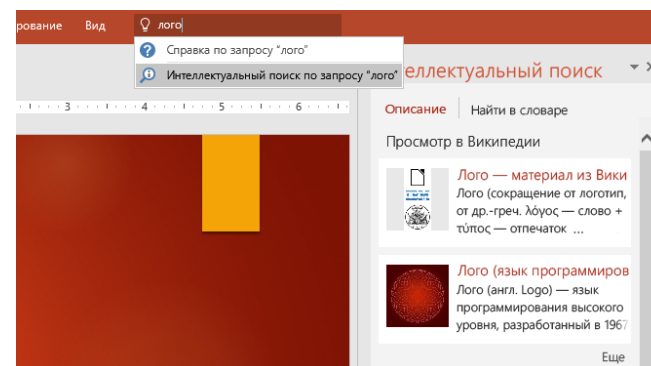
рование Вид логo

Справка по запросу "лого"

Интеллектуальный поиск по запросу "лого"

ллектуальный поиск

3 · 4 · 5 · 6

Описание | Найти в словаре

Просмотр в Википедии

Лого — материал из Вики
Лого (сокращение от логотип, от др.-греч. λόγος — слово + τύπος — отпечаток ...

Лого (язык программиров
Лого (англ. Logo) — язык программирования высокого уровня, разработанный в 1967

Еще